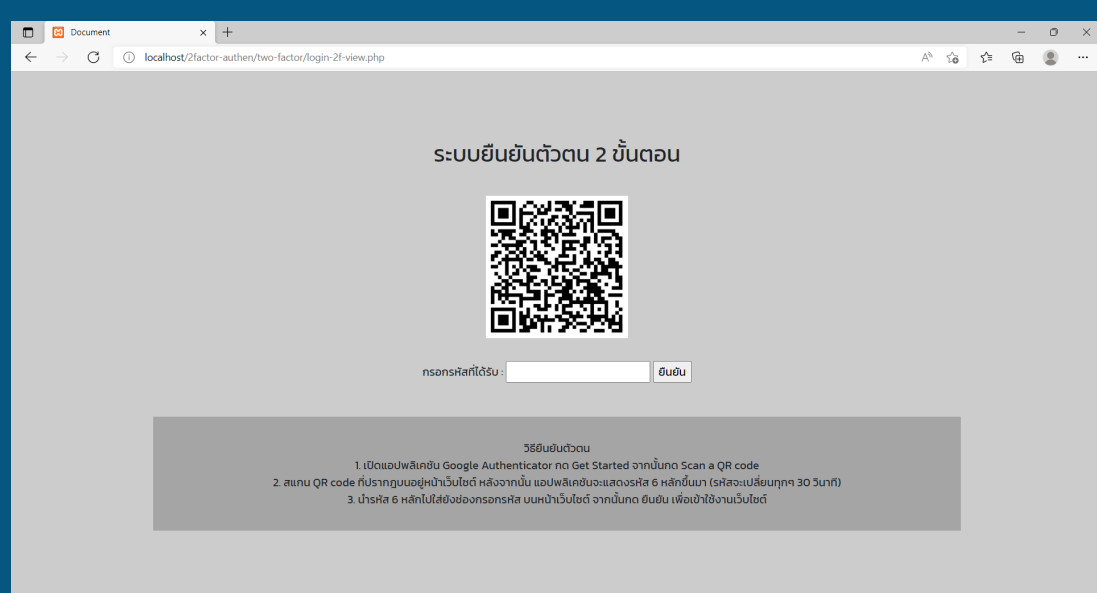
Document

localhost/2factor-authen/two-factor/login-2f-view.php

ระบบยืนยันตัวตน 2 ขั้นตอน

กรอกรหัสที่ได้รับ : ยืนยัน

วิธียืนยันตัวตน
1. เปิดแอปพลิเคชัน Google Authenticator กด Get Started จากนั้นกด Scan a QR code
2. สแกน QR code ที่ปรากฏบนอยู่หน้าเว็บไซต์ หลังจากนั้น แอปพลิเคชันจะแสดงรหัส 6 หลักขึ้นมา (รหัสจะเปลี่ยนทุกๆ 30 วินาที)
3. นำรหัส 6 หลักไปใส่ยังช่องกรอกรหัส บนหน้าเว็บไซต์ จากนั้นกด ยืนยัน เพื่อเข้าใช้งานเว็บไซต์